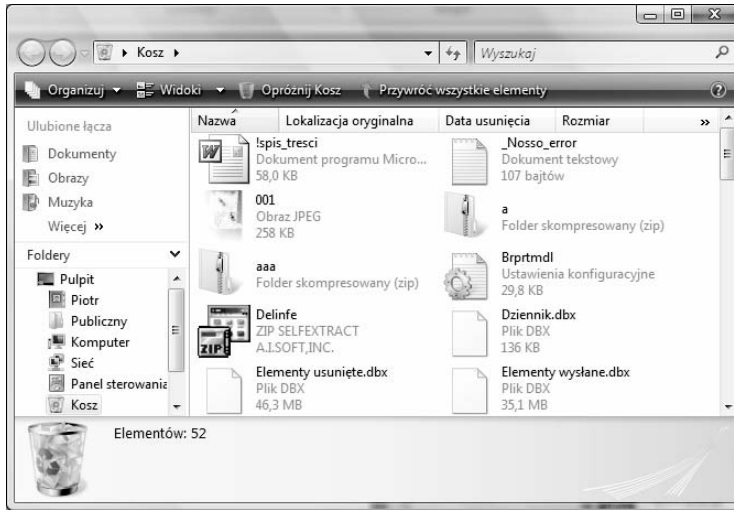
Kosz ▸

Wyszukaj

Organizuj ▾ Widoki ▾ Opróżnij Kosz Przywróć wszystkie elementy

Ulubione łącza

Dokumenty

Obrazy

Muzyka

Więcej »

Foldery

Pulpit

Piotr

Publiczny

Komputer

Sieć

Panel sterowania

Kosz

| Nazwa | Lokalizacja oryginalna | Data usunięcia | Rozmiar |
|---|---|---|---|

!spis_tresci
Dokument programu Micro...
58,0 KB

_Nosso_error
Dokument tekstowy
107 bajtów

001
Obraz JPEG
258 KB

a
Folder skompresowany (zip)

aaa
Folder skompresowany (zip)

Brprtmdl
Ustawienia konfiguracyjne
29,8 KB

Delinfe
ZIP SELFEXTRACT
A.I.SOFT,INC.

Dziennik.dbx
Plik DBX
136 KB

Elementy usunięte.dbx
Plik DBX
46,3 MB

Elementy wysłane.dbx
Plik DBX
35,1 MB

Elementów: 52